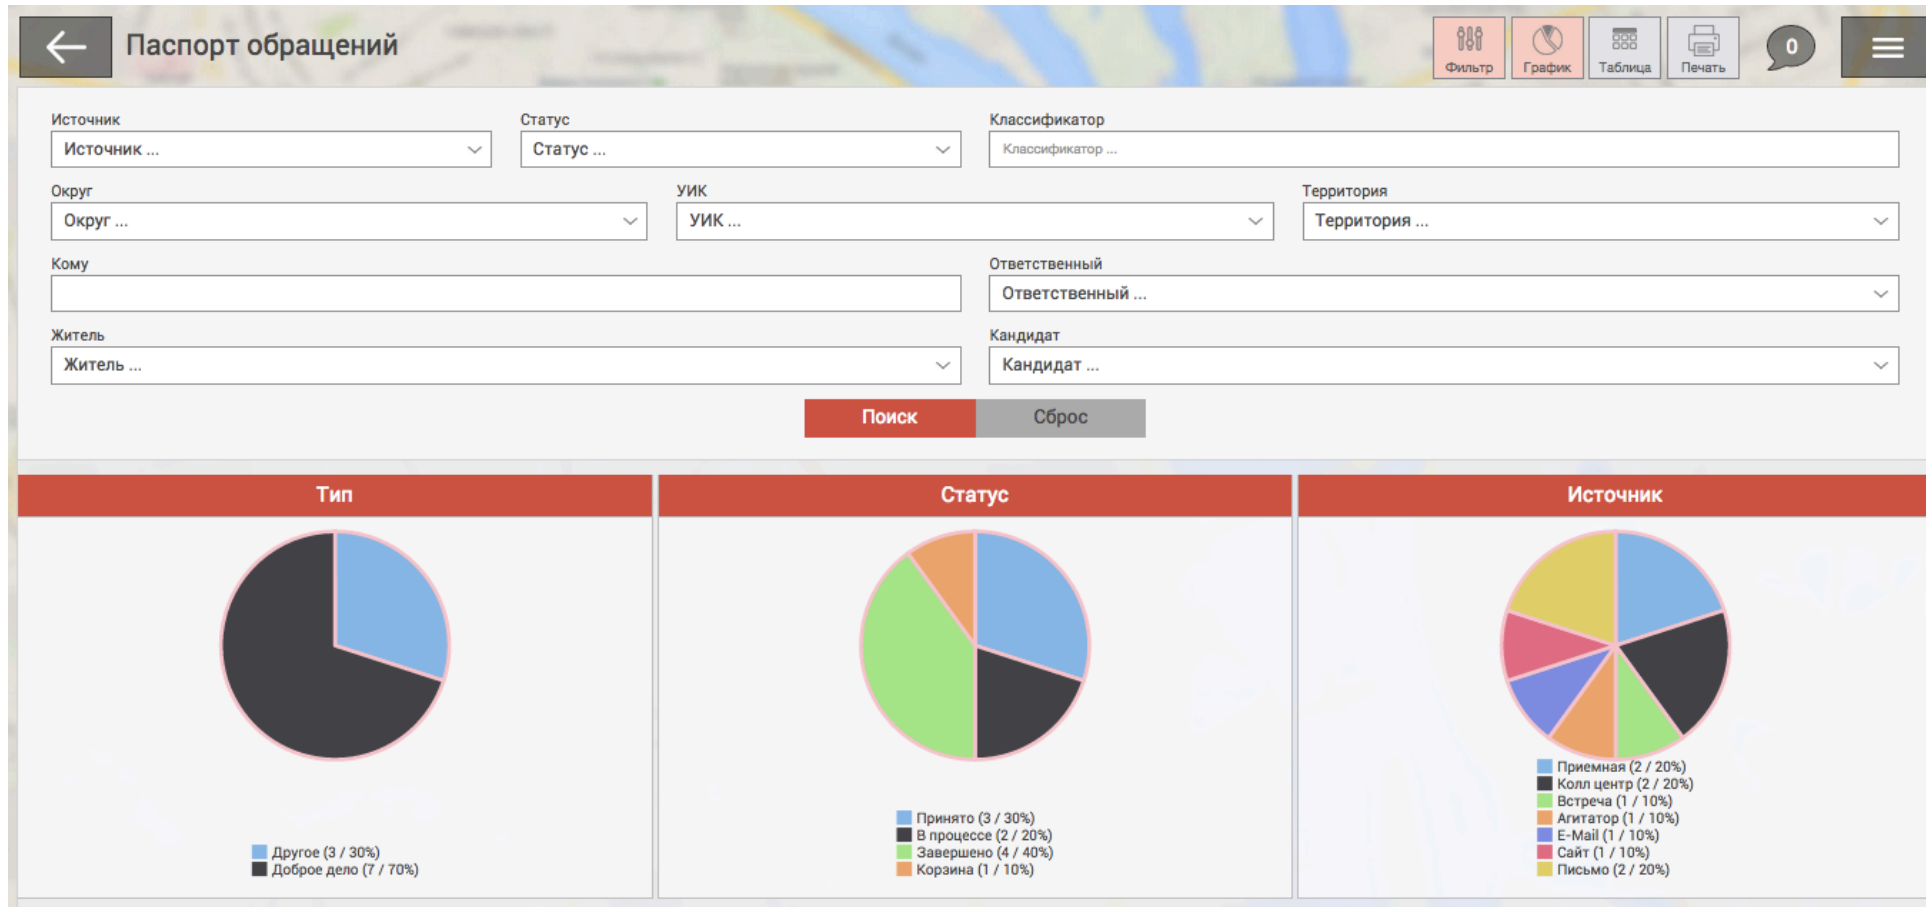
Паспорт обращений

Фильтр
График
Таблица
Печать
0

Источник
Источник ...

Статус
Статус ...

Классификатор
Классификатор ...

Округ
Округ ...

УИК
УИК ...

Территория
Территория ...

Кому

Ответственный
Ответственный ...

Житель
Житель ...

Кандидат
Кандидат ...

Поиск
Сброс

Тип

Другое (3 / 30%)
Доброе дело (7 / 70%)

Статус

Принято (3 / 30%)
В процессе (2 / 20%)
Завершено (4 / 40%)
Корзина (1 / 10%)

Источник

Приемная (2 / 20%)
Колл центр (2 / 20%)
Встреча (1 / 10%)
Агитатор (1 / 10%)
E-Mail (1 / 10%)
Сайт (1 / 10%)
Письмо (2 / 20%)